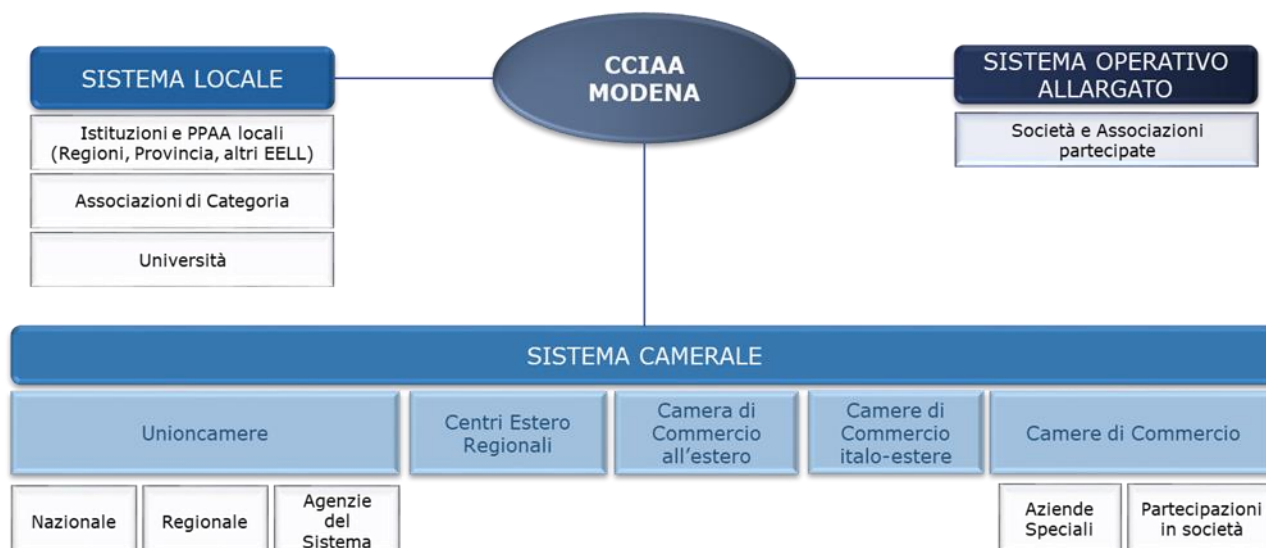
SISTEMA LOCALE

Istituzioni e PPAA locali (Regioni, Provincia, altri EELL)

Associazioni di Categoria

Università

CCIAA MODENA

SISTEMA OPERATIVO ALLARGATO

Società e Associazioni partecipate

SISTEMA CAMERALE

Unioncamere

Centri Estero Regionali

Camera di Commercio all'estero

Camere di Commercio italo-estere

Camere di Commercio

Nazionale

Regionale

Agenzie del Sistema

Aziende Speciali

Partecipazioni in società